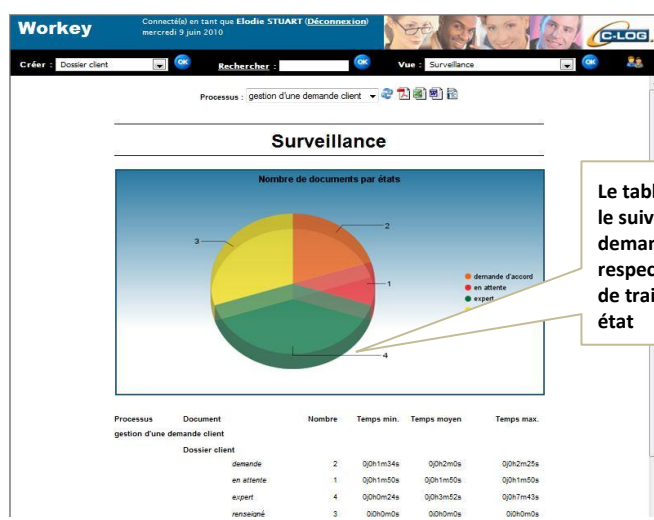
Workey

Connecté(s) en tant que Elodie STUART (Déconnexion)
mercredi 9 juin 2010

C-LOG

Créer : Dossier client OK Rechercher : OK Vue : Surveillance OK

Processus : gestion d'une demande client

Surveillance

Nombre de documents par états

2
3
1
4

demande d'accord
en attente
expert

Le tabl
le suiv
demar
respec
de trai
état

| Processus | Document | | Nombre | Temps min. | Temps moyen | Temps max. |
|---|---|---|---|---|---|---|
| gestion d'une demande client | | | | | | |
| | Dossier client | | | | | |
| | | demande | 2 | 0j0h1m34s | 0j0h2m0s | 0j0h2m25s |
| | | en attente | 1 | 0j0h1m50s | 0j0h1m50s | 0j0h1m50s |
| | | expert | 4 | 0j0h0m24s | 0j0h3m52s | 0j0h7m43s |
| | | renseigné | 3 | 0j0h0m0s | 0j0h0m0s | 0j0h0m0s |